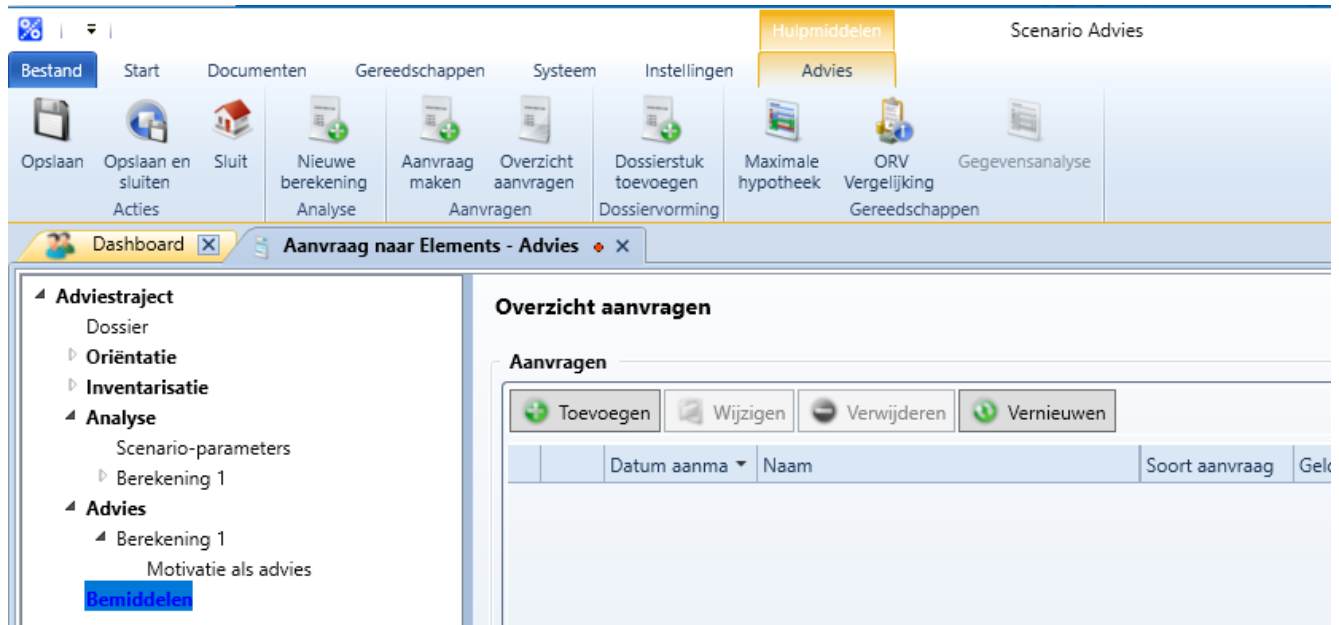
Hulpmiddelen

Scenario Advies

Bestand Start Documenten Gereedschappen Systeem Instellingen Advies

Opslaan
Opslaan en sluiten
Sluit
Acties

Nieuwe berekening
Analyse

Aanvraag maken
Overzicht aanvragen
Aanvragen

Dossierstuk toevoegen
Dossiervorming

Maximale hypotheek
ORV Vergelijking
Gegevensanalyse
Gereedschappen

Dashboard
Aanvraag naar Elements - Advies

Adviestraject
Dossier
Oriëntatie
Inventarisatie
Analyse
Scenario-parameters
Berekening 1
Advies
Berekening 1
Motivatie als advies
Bemiddelen

Overzicht aanvragen

Aanvragen

Toevoegen Wijzigen Verwijderen Vernieuwen

| | | Datum aanma | Naam | Soort aanvraag | Gel |
|---|---|---|---|---|---|